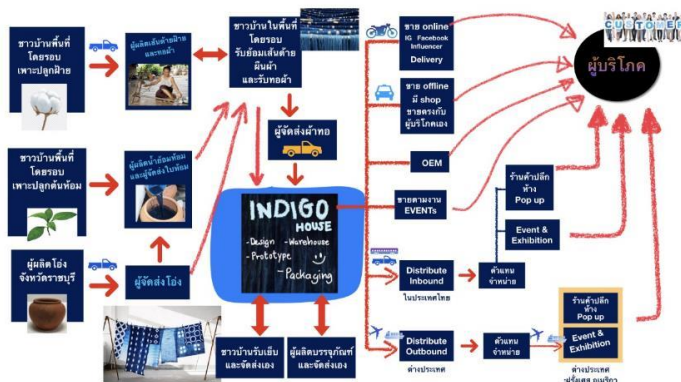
ชาวบ้านพื้นที่โดยรอบ เพาะปลูกฝ้าย

ผู้ผลิตเส้นด้ายฝ้าย และทอผ้า

ชาวบ้านในพื้นที่โดยรอบ รับย้อมเส้นด้าย ผืนผ้า และรับทอผ้า

ผู้จัดส่งผ้าทอ

ชาวบ้านพื้นที่โดยรอบ เพาะปลูกต้นห้อม

ผู้ผลิตน้ำย้อมห้อม และผู้จัดส่งน้ำห้อม

ผู้ผลิตโอ่ง จังหวัดราชบุรี

ผู้จัดส่งโอ่ง

INDIGO HOUSE
-Design -Warehouse
-Prototype
-Packaging

ชาวบ้านรับเย็บ และจัดส่งเอง

ผู้ผลิตบรรจุภัณฑ์ และจัดส่งเอง

ขาย online IG Facebook Influencer Delivery

ขาย offline มี shop ขายตรงกับผู้บริโภคเอง

OEM

ขายตามงาน EVENTs

ร้านค้าปลีก ห้าง Pop up

Event & Exhibition

Distribute Inbound

ในประเทศไทย

ตัวแทนจำหน่าย

Distribute Outbound

ต่างประเทศ

ตัวแทนจำหน่าย

ร้านค้าปลีก ห้าง Pop up

Event & Exhibition

ต่างประเทศ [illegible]

CUSTOMER

ผู้บริโภค